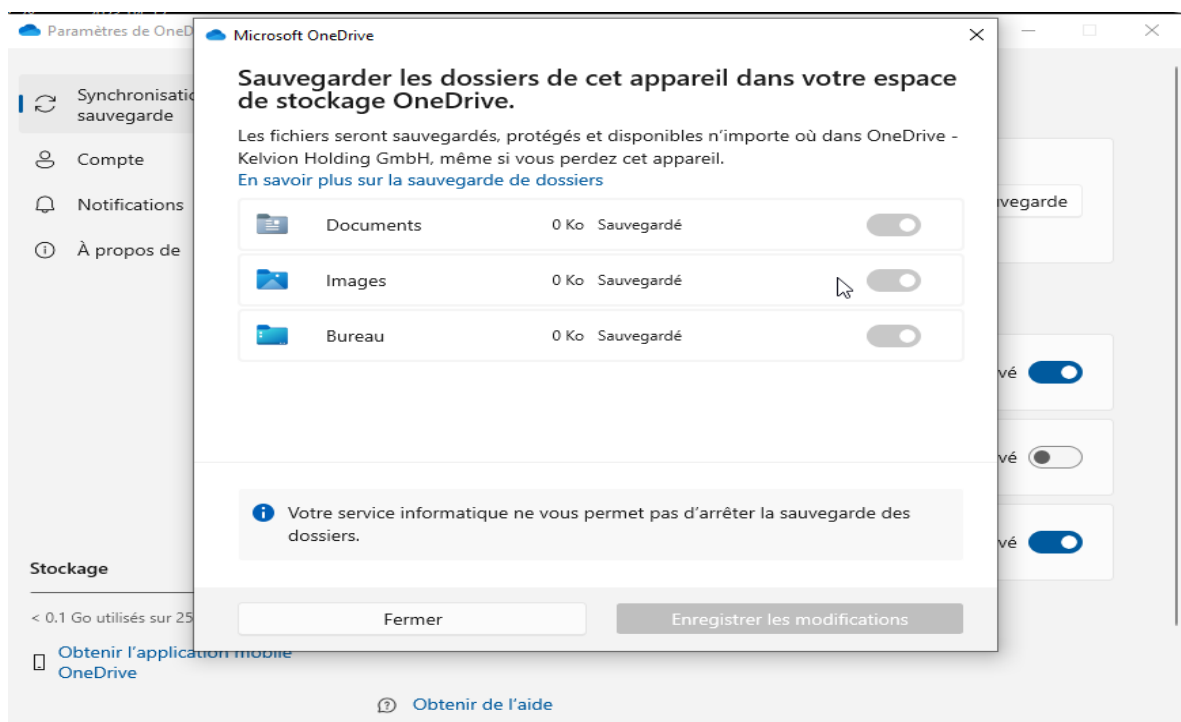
Paramètres de OneD

Synchronisatio sauvegarde

Compte

Notifications

À propos de

Stockage

< 0.1 Go utilisés sur 25

Obtenir l'application mobile OneDrive

Obtenir de l'aide

vegarde

vé

vé

vé

Microsoft OneDrive

Sauvegarder les dossiers de cet appareil dans votre espace de stockage OneDrive.

Les fichiers seront sauvegardés, protégés et disponibles n'importe où dans OneDrive - Kelvion Holding GmbH, même si vous perdez cet appareil.

En savoir plus sur la sauvegarde de dossiers

| | | |
|---|---|---|
| Documents | 0 Ko | Sauvegardé |
| Images | 0 Ko | Sauvegardé |
| Bureau | 0 Ko | Sauvegardé |

Votre service informatique ne vous permet pas d'arrêter la sauvegarde des dossiers.

Fermer

Enregistrer les modifications